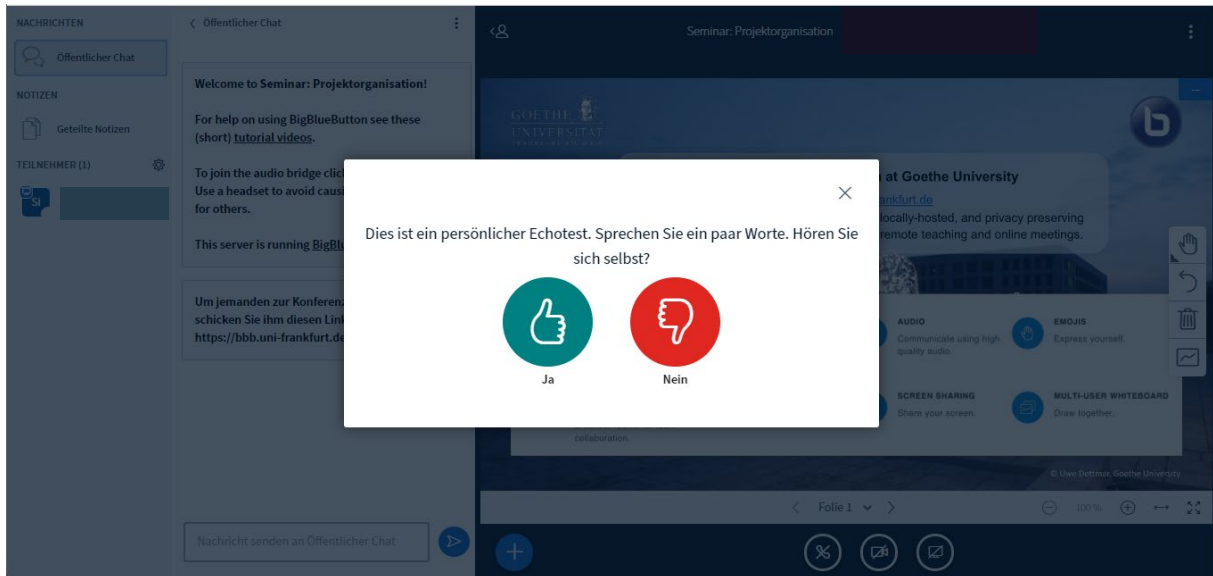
NACHRICHTEN

Öffentlicher Chat

NOTIZEN

Geteilte Notizen

TEILNEHMER (1)

SI

< Öffentlicher Chat

Welcome to Seminar: Projektorganisation!

For help on using BigBlueButton see these (short) tutorial videos.

To join the audio bridge click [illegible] Use a headset to avoid causi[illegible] for others.

This server is running BigBl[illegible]

Um jemanden zur Konferenz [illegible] schicken Sie ihm diesen Link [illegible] https://bbb.uni-frankfurt.de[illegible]

Nachricht senden an Öffentlicher Chat

Seminar: Projektorganisation

GOETHE UNIVERSITÄT FRANKFURT AM MAIN

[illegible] at Goethe University
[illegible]nkfurt.de
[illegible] locally-hosted, and privacy preserving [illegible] remote teaching and online meetings.

AUDIO
Communicate using high quality audio.

EMOJIS
Express yourself.

SCREEN SHARING
Share your screen.

MULTI-USER WHITEBOARD
Draw together.

collaboration.

© Uwe Dettmar, Goethe University

Dies ist ein persönlicher Echotest. Sprechen Sie ein paar Worte. Hören Sie sich selbst?

Ja

Nein

Folie 1

100%